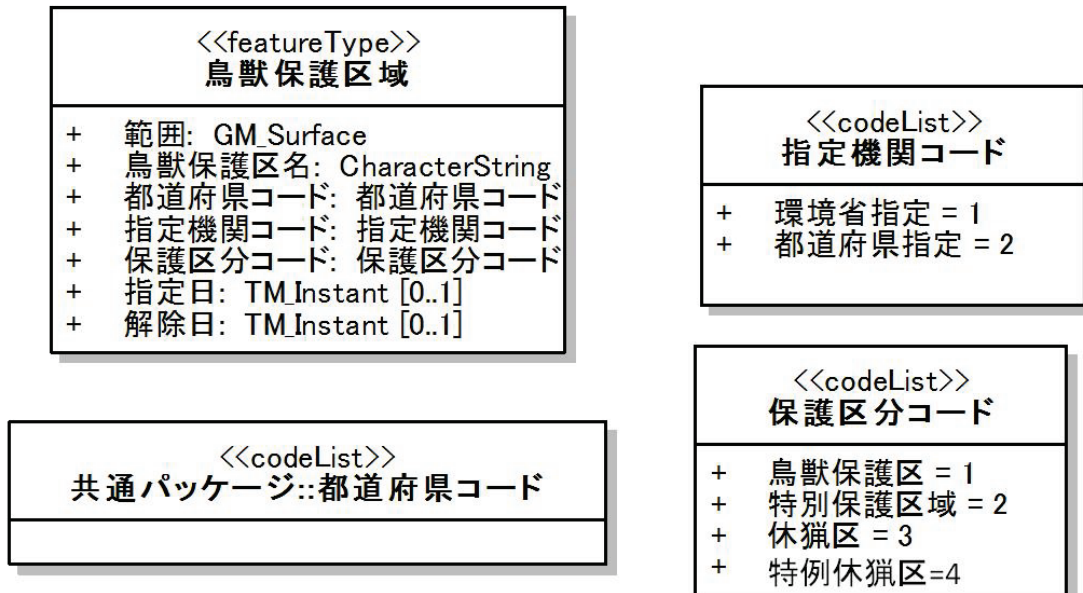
<<featureType>>
鳥獣保護区域

+ 範囲: GM_Surface
+ 鳥獣保護区名: CharacterString
+ 都道府県コード: 都道府県コード
+ 指定機関コード: 指定機関コード
+ 保護区分コード: 保護区分コード
+ 指定日: TM_Instant [0..1]
+ 解除日: TM_Instant [0..1]

<<codeList>>
指定機関コード

+ 環境省指定 = 1
+ 都道府県指定 = 2

<<codeList>>
共通パッケージ::都道府県コード

<<codeList>>
保護区分コード

+ 鳥獣保護区 = 1
+ 特別保護区域 = 2
+ 休猟区 = 3
+ 特例休猟区=4